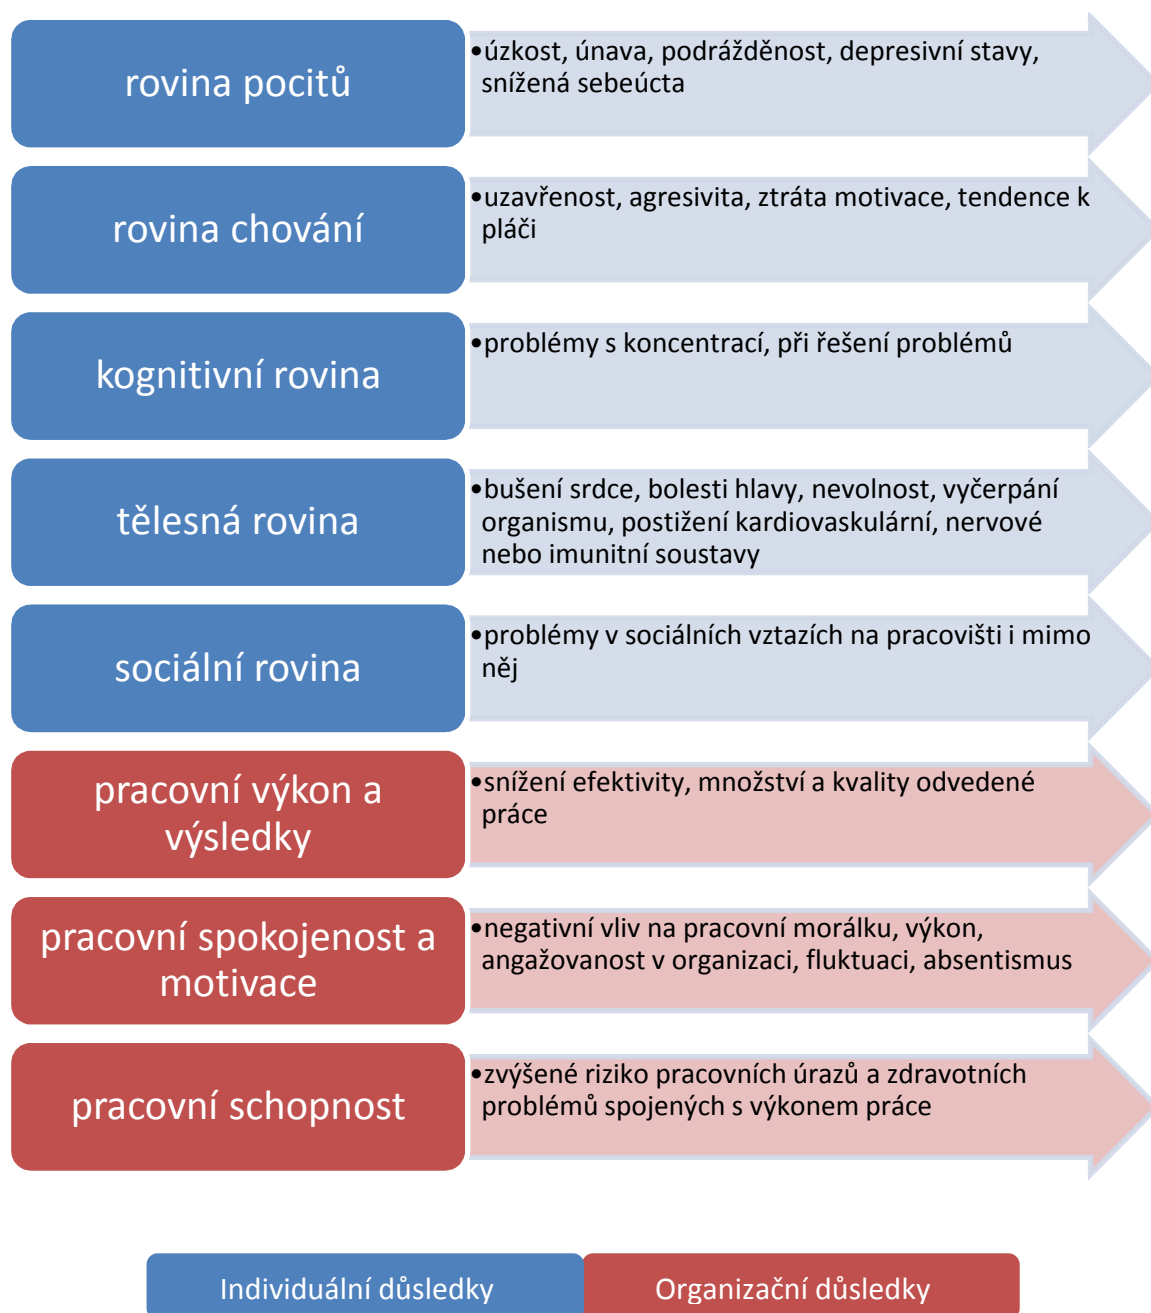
rovina pocitů

• úzkost, únava, podrážděnost, depresivní stavy, snížená sebeúcta

rovina chování

• uzavřenost, agresivita, ztráta motivace, tendence k pláči

kognitivní rovina

• problémy s koncentrací, při řešení problémů

tělesná rovina

• bušení srdce, bolesti hlavy, nevolnost, vyčerpání organismu, postižení kardiovaskulární, nervové nebo imunitní soustavy

sociální rovina

• problémy v sociálních vztazích na pracovišti i mimo něj

pracovní výkon a výsledky

• snížení efektivity, množství a kvality odvedené práce

pracovní spokojenost a motivace

• negativní vliv na pracovní morálku, výkon, angažovanost v organizaci, fluktuaci, absentismus

pracovní schopnost

• zvýšené riziko pracovních úrazů a zdravotních problémů spojených s výkonem práce

Individuální důsledky

Organizační důsledky